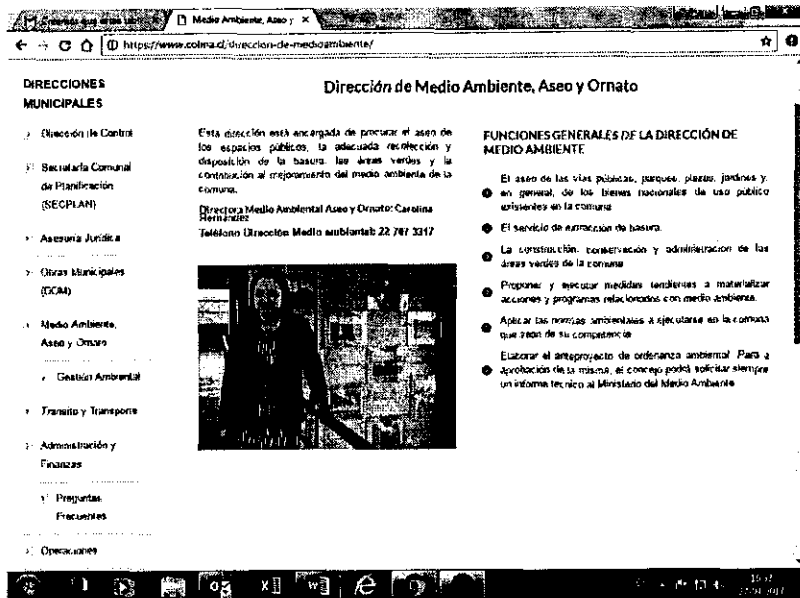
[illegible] Medio Ambiente, Aseo y ×

https://www.colina.cl/direccion-de-medioambiente/

DIRECCIONES MUNICIPALES

Dirección de Control

Secretaría Comunal de Planificación (SECPLAN)

Asesoría Jurídica

Obras Municipales (DOM)

Medio Ambiente, Aseo y Ornato

Gestión Ambiental

Tránsito y Transporte

Administración y Finanzas

Preguntas Frecuentes

Operaciones

Dirección de Medio Ambiente, Aseo y Ornato

Esta dirección está encargada de procurar el aseo de los espacios públicos, la adecuada recolección y disposición de la basura, las áreas verdes y la contribución al mejoramiento del medio ambiente de la comuna.

Directora Medio Ambiental Aseo y Ornato: Carolina Hernández

Teléfono Dirección Medio ambiental: 22 707 3317

FUNCIONES GENERALES DE LA DIRECCIÓN DE MEDIO AMBIENTE

El aseo de las vías públicas, parques, plazas, jardines y, en general, de los bienes nacionales de uso público existentes en la comuna.

El servicio de extracción de basura.

La construcción, conservación y administración de las áreas verdes de la comuna.

Proponer y ejecutar medidas tendientes a materializar acciones y programas relacionados con medio ambiente.

Aplicar las normas ambientales a ejecutarse en la comuna que sean de su competencia.

Elaborar el anteproyecto de ordenanza ambiental. Para la aprobación de la misma, el concejo podrá solicitar siempre un informe técnico al Ministerio del Medio Ambiente.

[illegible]